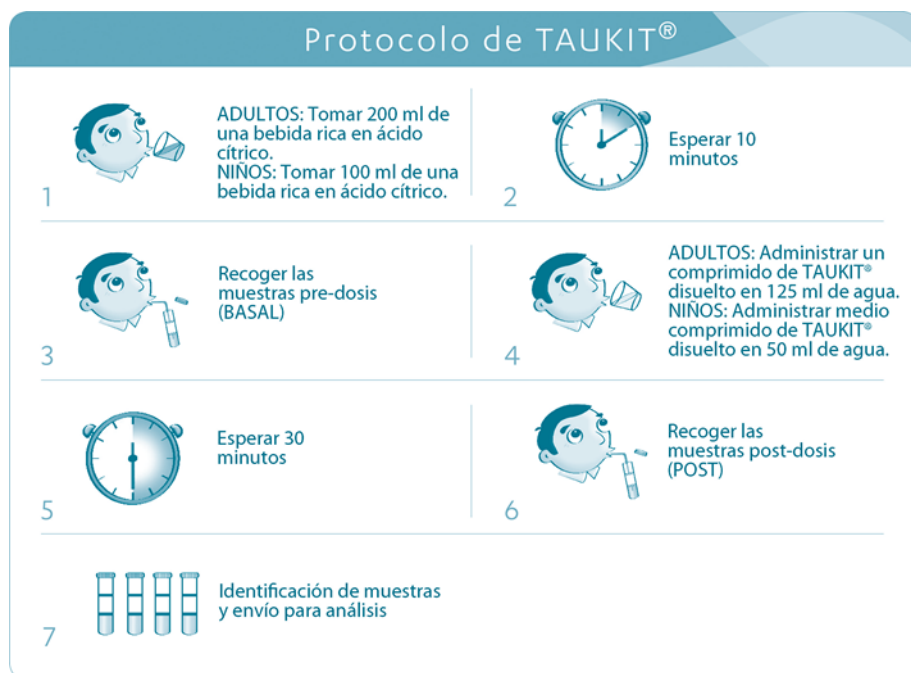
Protocolo de TAUKIT®

1
ADULTOS: Tomar 200 ml de una bebida rica en ácido cítrico.
NIÑOS: Tomar 100 ml de una bebida rica en ácido cítrico.

2
Esperar 10 minutos

3
Recoger las muestras pre-dosis (BASAL)

4
ADULTOS: Administrar un comprimido de TAUKIT® disuelto en 125 ml de agua.
NIÑOS: Administrar medio comprimido de TAUKIT® disuelto en 50 ml de agua.

5
Esperar 30 minutos

6
Recoger las muestras post-dosis (POST)

7
Identificación de muestras y envío para análisis